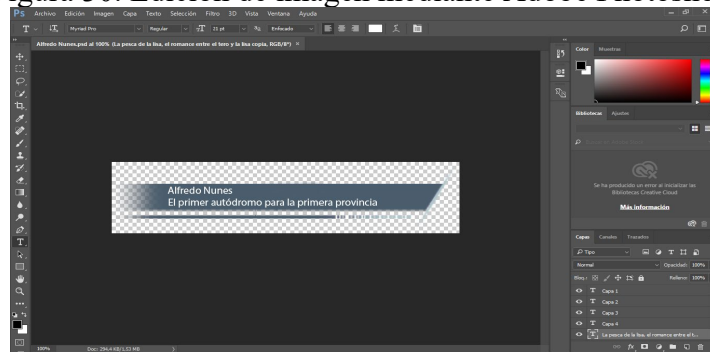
Ps Archivo Edición Imagen Capa Texto Selección Filtro 3D Vista Ventana Ayuda

Myriad Pro Regular 21 pt Enfocado

Alfredo Nunes.psd al 100% (La pesca de la lisa, el romance entre el tero y la lisa copia, RGB/8*)

Alfredo Nunes
El primer autódromo para la primera provincia

Color Muestras

Bibliotecas Ajustes

Se ha producido un error al inicializar las Bibliotecas Creative Cloud

Más información

Capas Canales Trazados

Tipo

Normal Opacidad: 100%

Bloq.: Relleno: 100%

Capa 1
Capa 2
Capa 3
Capa 4
La pesca de la lisa, el romance entre el t...

100% Doc: 294,4 KB/1,53 MB